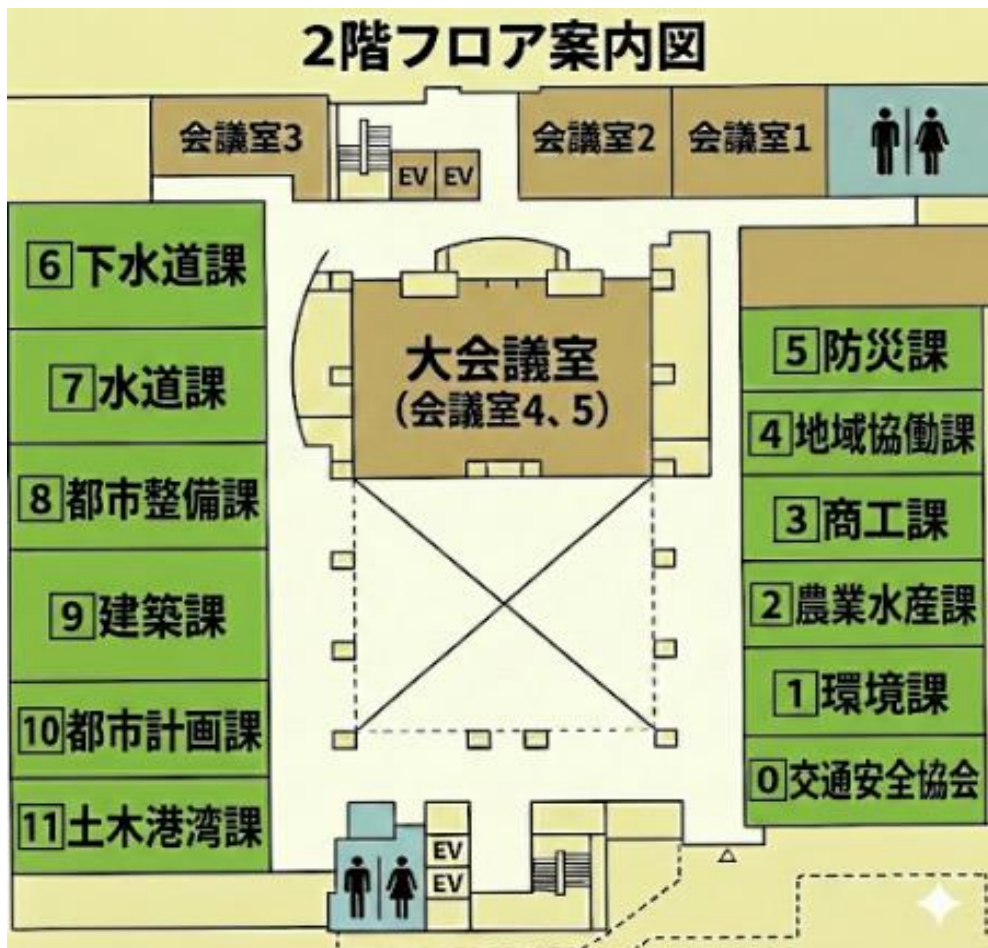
2階フロア案内図

会議室3
EV EV
会議室2
会議室1

6 下水道課
7 水道課
8 都市整備課
9 建築課
10 都市計画課
11 土木港湾課

大会議室
(会議室4、5)

5 防災課
4 地域協働課
3 商工課
2 農業水産課
1 環境課
0 交通安全協会

EV
EV